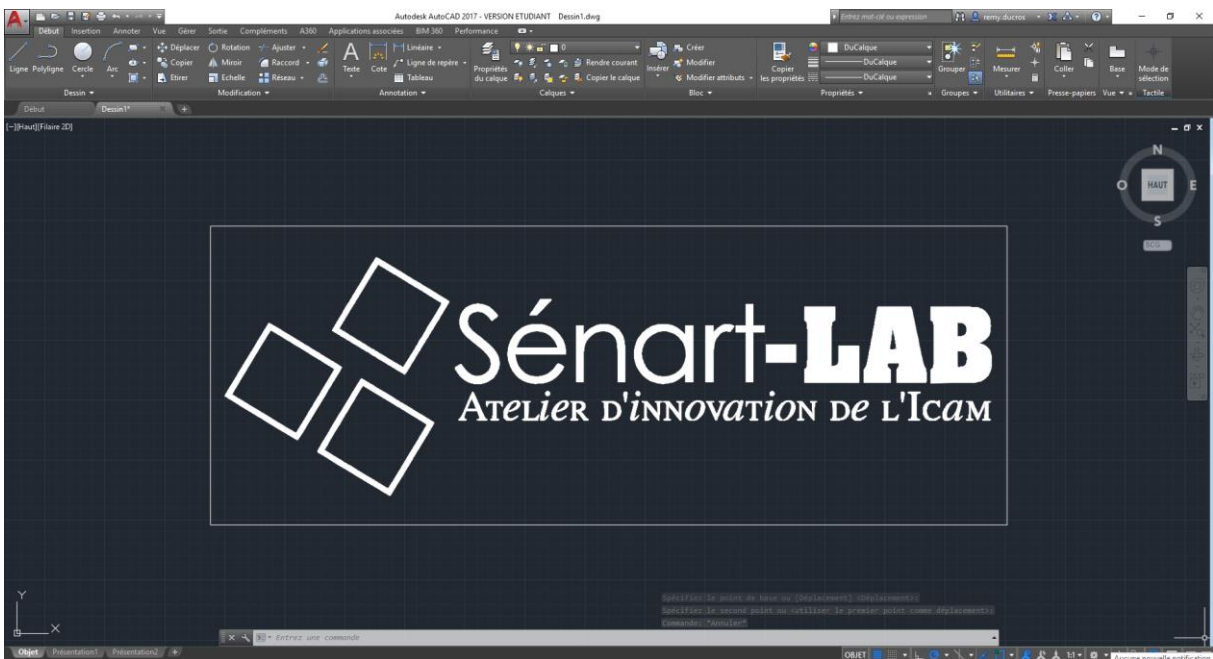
Autodesk AutoCAD 2017 - VERSION ETUDIANT Dessin1.dwg

Entrez mot-clé ou expression

remy.ducros

Début Insertion Annoter Vue Gérer Sortie Compléments A360 Applications associées BIM 360 Performance

Ligne Polyligne Cercle Arc

Dessin

Déplacer Rotation Ajuster Copier Miroir Raccord Etirer Echelle Réseau

Modification

Texte Cote Linéaire Ligne de repère Tableau

Annotation

Propriétés du calque Rendre courant Copier le calque

Calques

Insérer Créer Modifier Modifier attributs

Bloc

Copier les propriétés DuCalque DuCalque DuCalque

Propriétés

Grouper

Groupes

Mesurer

Utilitaires

Coller

Presse-papiers

Base

Vue

Mode de sélection

Tactile

Début Dessin1*

[–][Haut][Filaire 2D]

N O HAUT E S

SCG

Sénart-LAB

Atelier d'innovation de l'Icam

Spécifiez le point de base ou [Déplacement] <Déplacement>:

Spécifiez le second point ou <utiliser le premier point comme déplacement>:

Commande: *Annuler*

Entrez une commande

Y X

Objet Présentation1 Présentation2

OBJET

1:1

Aucune nouvelle notification